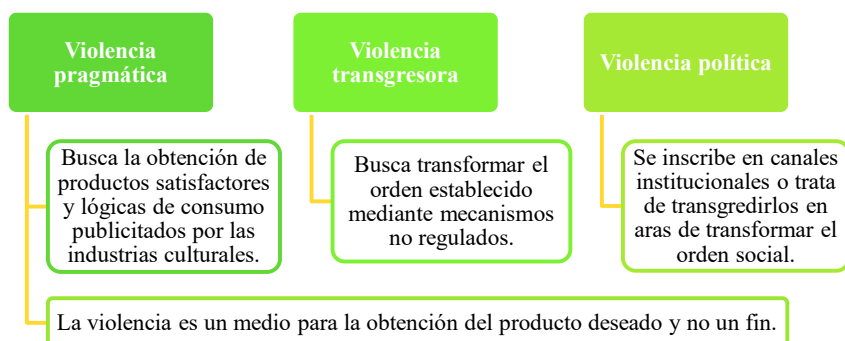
Violencia pragmática

Busca la obtención de productos satisfactores y lógicas de consumo publicitados por las industrias culturales.

Violencia transgresora

Busca transformar el orden establecido mediante mecanismos no regulados.

Violencia política

Se inscribe en canales institucionales o trata de transgredirlos en aras de transformar el orden social.

La violencia es un medio para la obtención del producto deseado y no un fin.